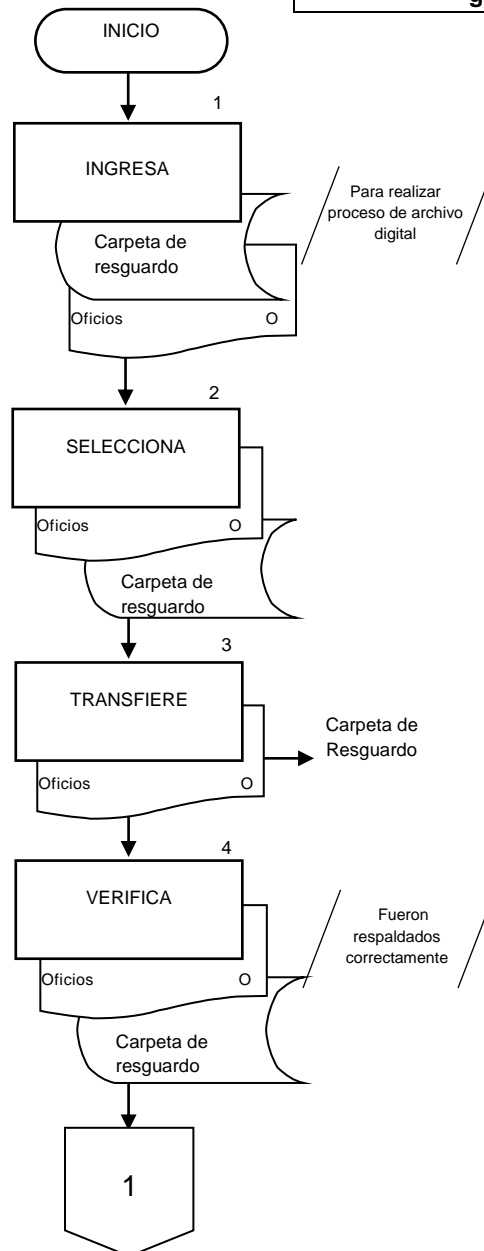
g

INICIO

1

INGRESA

Carpeta de resguardo

Para realizar proceso de archivo digital

Oficios O

2

SELECCIONA

Oficios O

Carpeta de resguardo

3

TRANSFIERE

Carpeta de Resguardo

Oficios O

4

VERIFICA

Fueron respaldados correctamente

Oficios O

Carpeta de resguardo

1